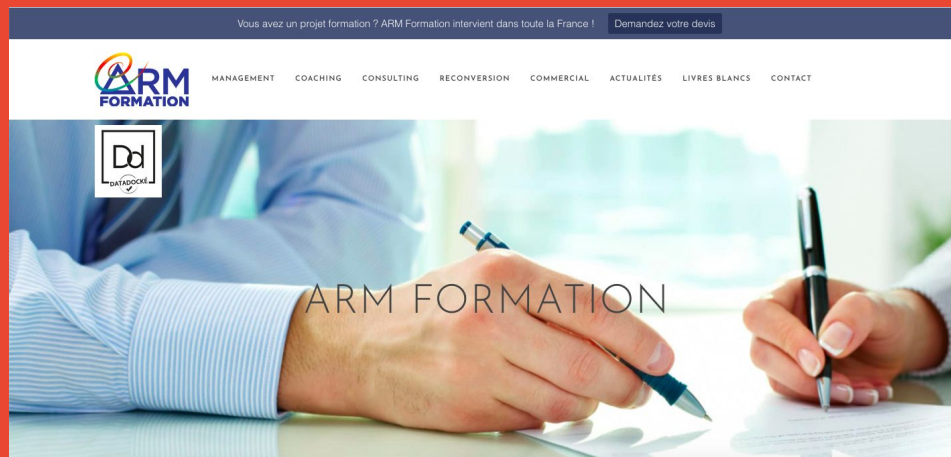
Vous avez un projet formation ? ARM Formation intervient dans toute la France ! Demandez votre devis

ARM FORMATION

MANAGEMENT COACHING CONSULTING RECONVERSION COMMERCIAL ACTUALITÉS LIVRES BLANCS CONTACT

Dd DATADOCKÉ

ARM FORMATION